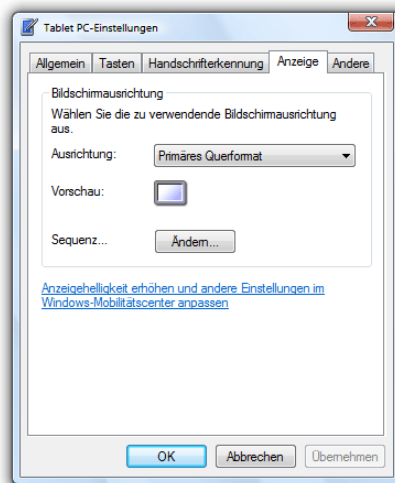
Tablet PC-Einstellungen

Allgemein | Tasten | Handschrifterkennung | Anzeige | Andere

Bildschirmausrichtung

Wählen Sie die zu verwendende Bildschirmausrichtung aus.

Ausrichtung: Primäres Querformat

Vorschau:

Sequenz... Ändern...

Anzeigehelligkeit erhöhen und andere Einstellungen im Windows-Mobilitätscenter anpassen

OK | Abbrechen | Übernehmen